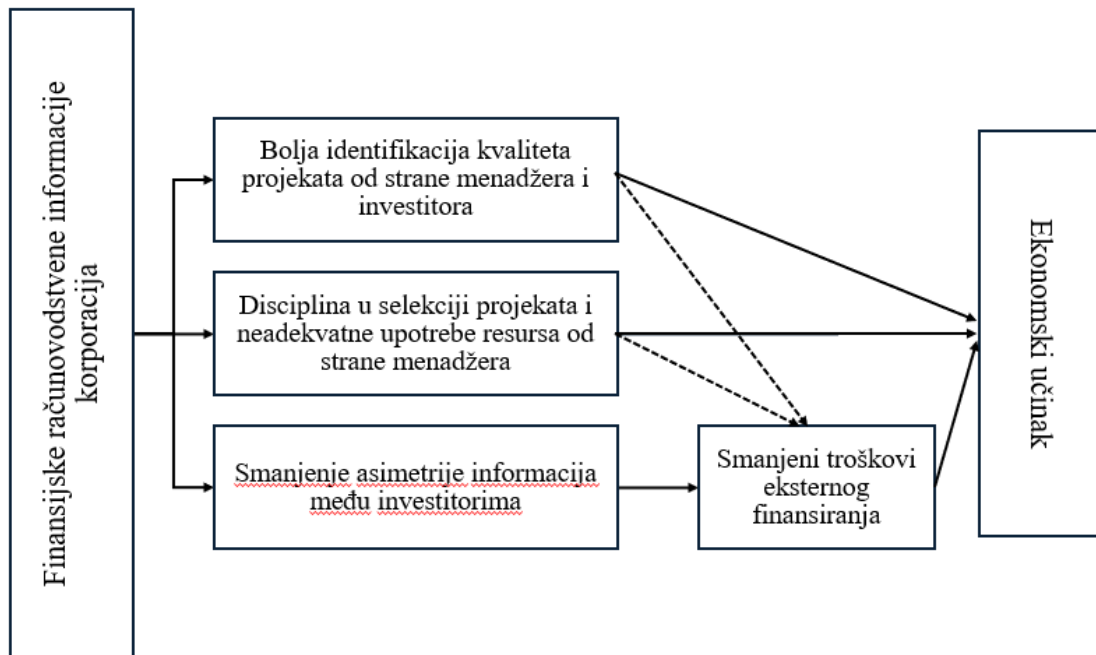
Finansijske računovodstvene informacije korporacija

Bolja identifikacija kvaliteta projekata od strane menadžera i investitora

Disciplina u selekciji projekata i neadekvatne upotrebe resursa od strane menadžera

Smanjenje asimetrije informacija među investitorima

Smanjeni troškovi eksternog finansiranja

Ekonomski učinak